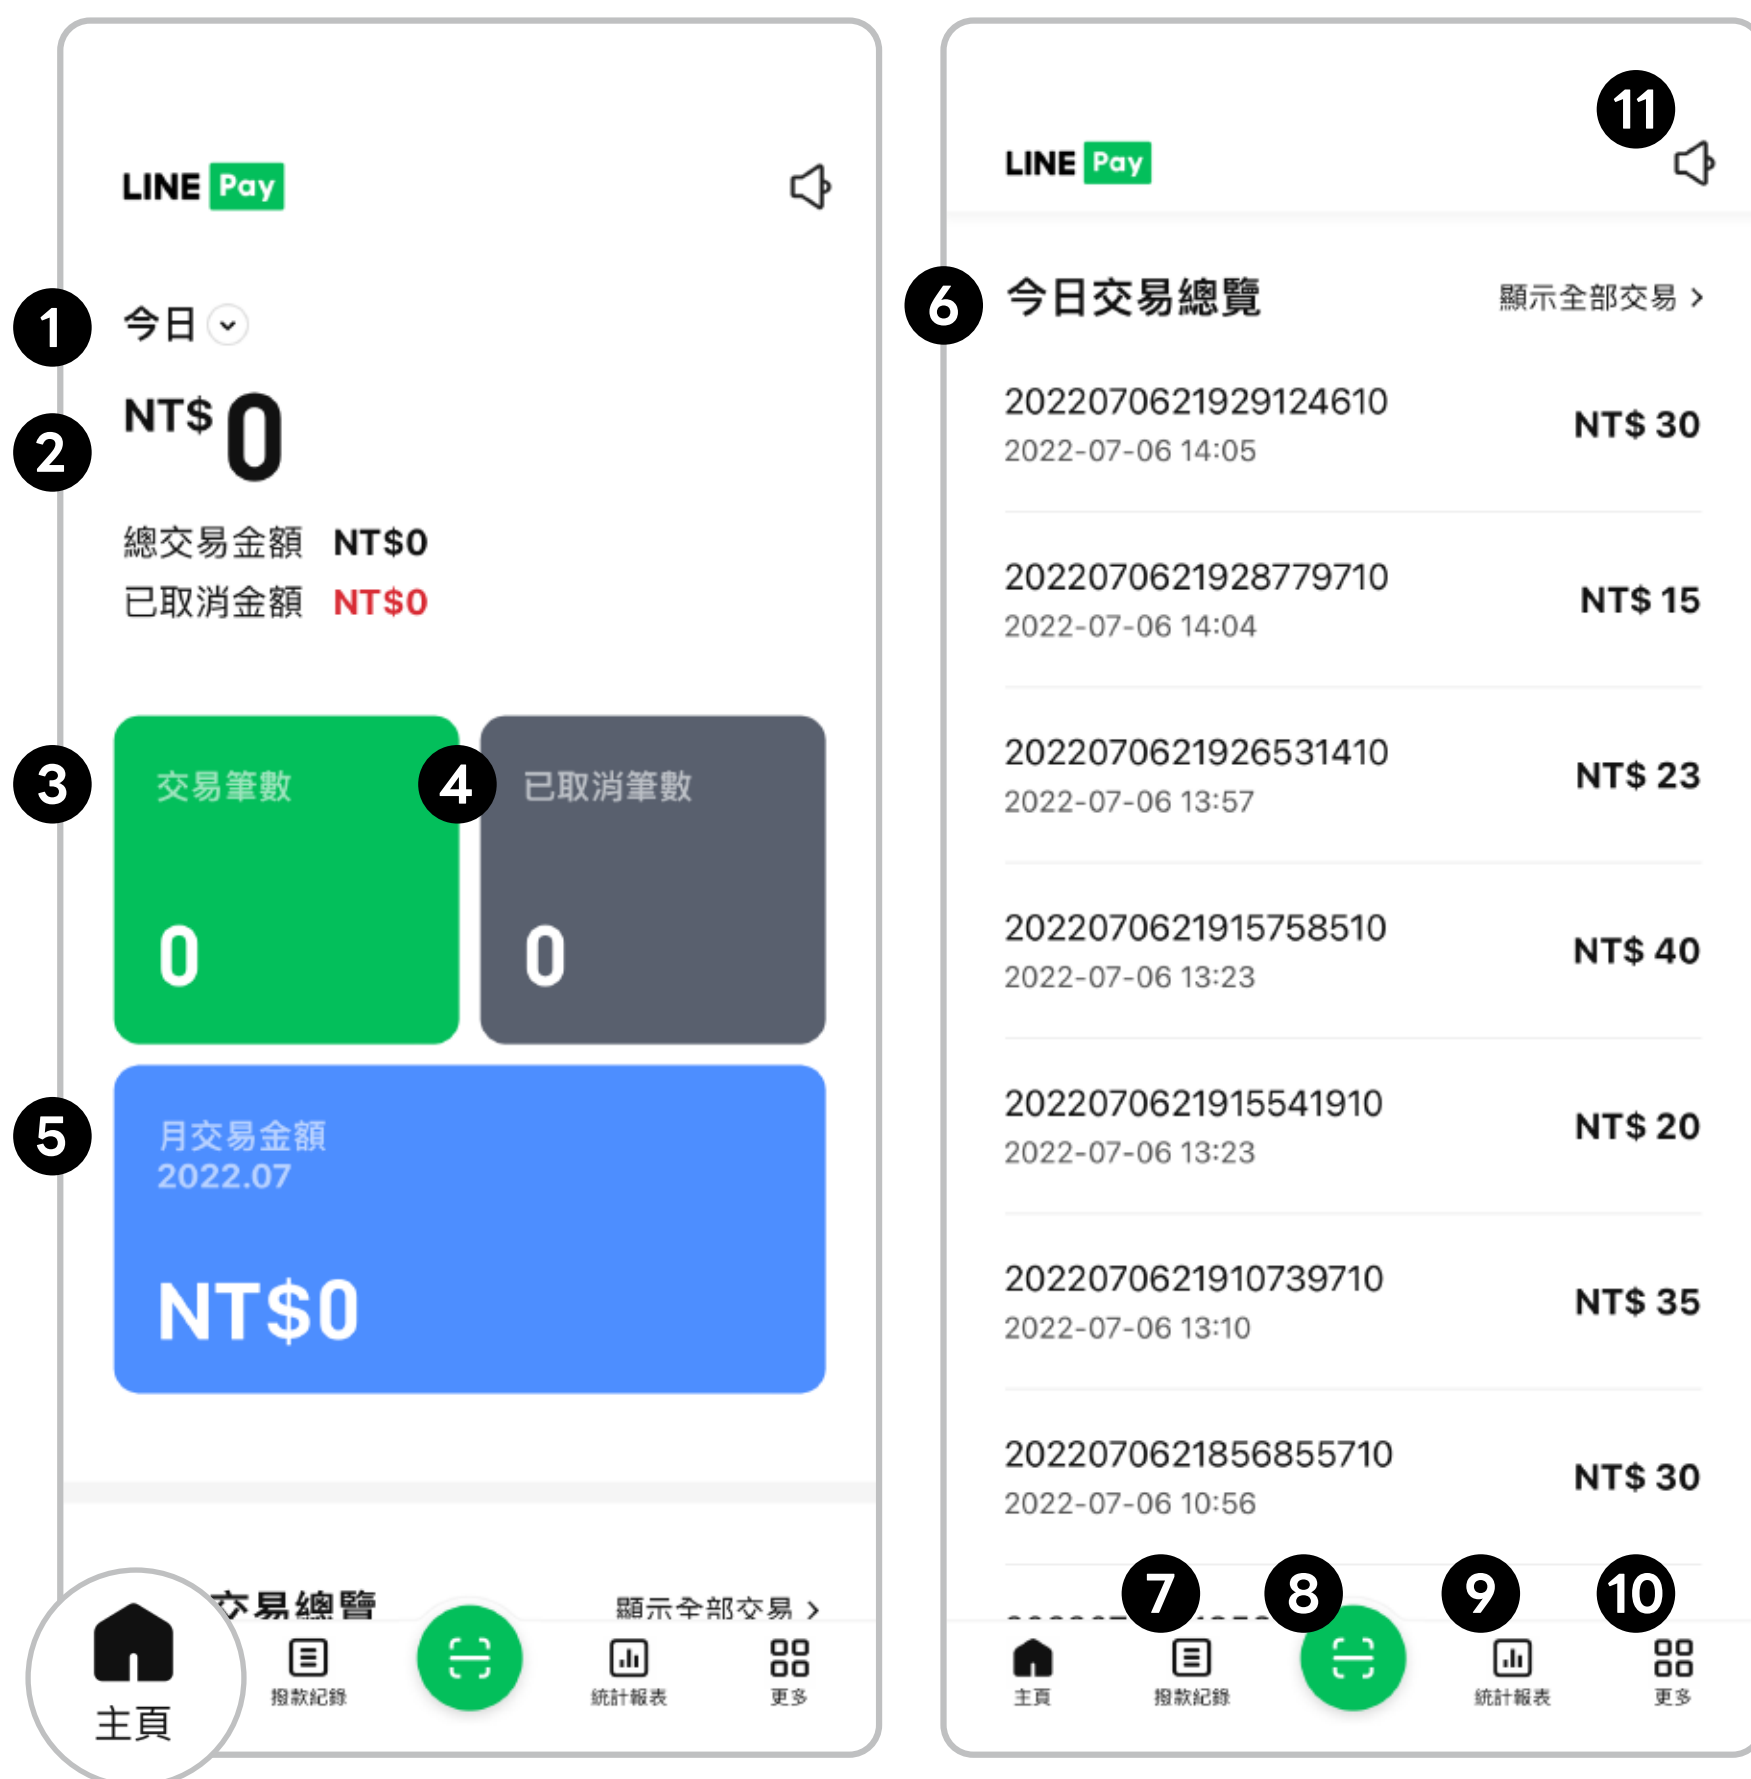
LINE Pay

1
今日

2
NT$ 0

總交易金額 NT$0
已取消金額 NT$0

3
交易筆數
0

4
已取消筆數
0

5
月交易金額
2022.07
NT$0

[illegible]交易總覽
顯示全部交易 >

主頁
撥款紀錄
統計報表
更多

11
LINE Pay

6
今日交易總覽
顯示全部交易 >

20220706219291246​10
2022-07-06 14:05
NT$ 30

202207062192877971​0
2022-07-06 14:04
NT$ 15

202207062192653141​0
2022-07-06 13:57
NT$ 23

202207062191575851​0
2022-07-06 13:23
NT$ 40

202207062191554191​0
2022-07-06 13:23
NT$ 20

202207062191073971​0
2022-07-06 13:10
NT$ 35

202207062185685571​0
2022-07-06 10:56
NT$ 30

7
8
9
10

主頁
撥款紀錄
統計報表
更多